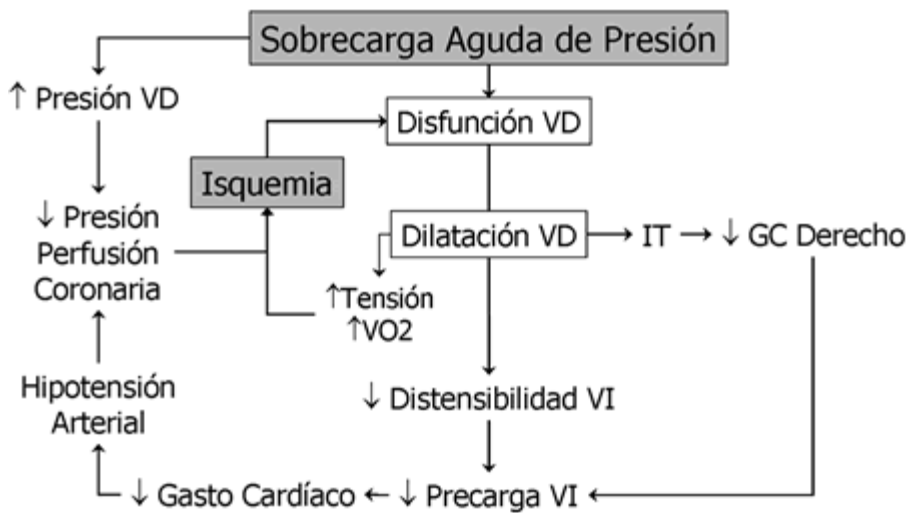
Sobrecarga Aguda de Presión

↑ Presión VD

Disfunción VD

Isquemia

↓ Presión Perfusión Coronaria

Dilatación VD → IT → ↓ GC Derecho

↑Tensión
↑VO2

↓ Distensibilidad VI

Hipotensión Arterial

↓ Gasto Cardíaco ← ↓ Precarga VI